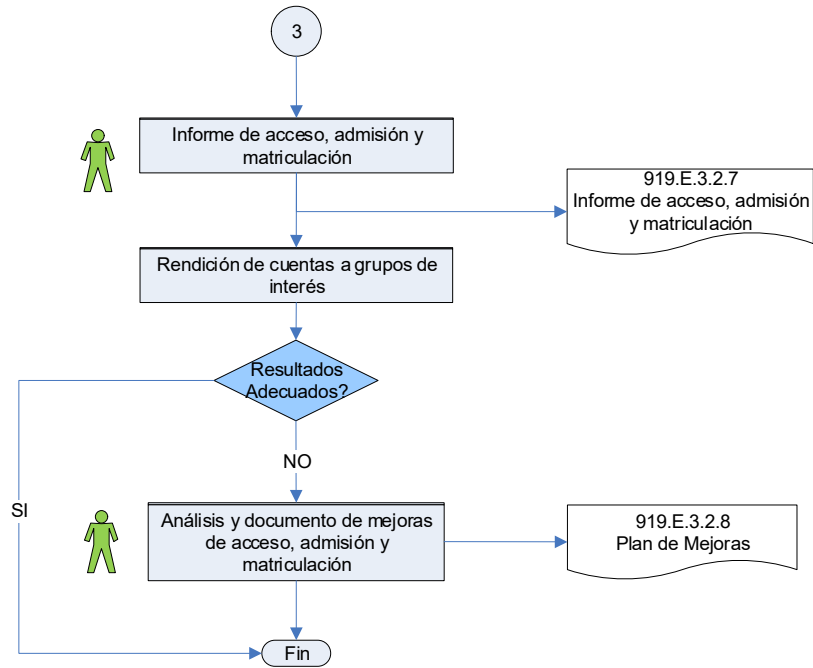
3

Informe de acceso, admisión y matriculación

919.E.3.2.7
Informe de acceso, admisión y matriculación

Rendición de cuentas a grupos de interés

Resultados Adecuados?

NO

SI

Análisis y documento de mejoras de acceso, admisión y matriculación

919.E.3.2.8
Plan de Mejoras

Fin